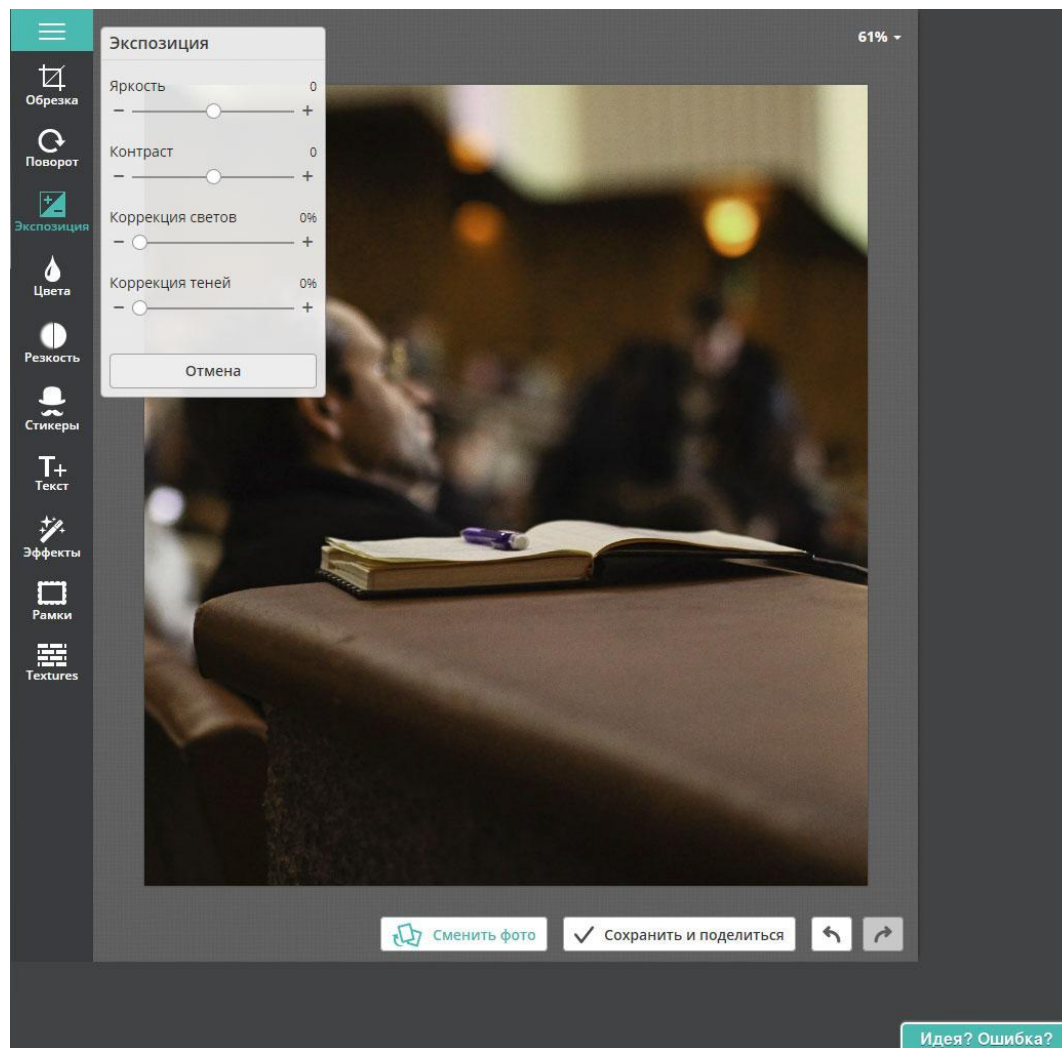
Обрезка
Поворот
Экспозиция
Цвета
Резкость
Стикеры
Текст
Эффекты
Рамки
Textures

Экспозиция
Яркость 0
− +
Контраст 0
− +
Коррекция светов 0%
− +
Коррекция теней 0%
− +
Отмена

61%

Сменить фото
Сохранить и поделиться

Идея? Ошибка?